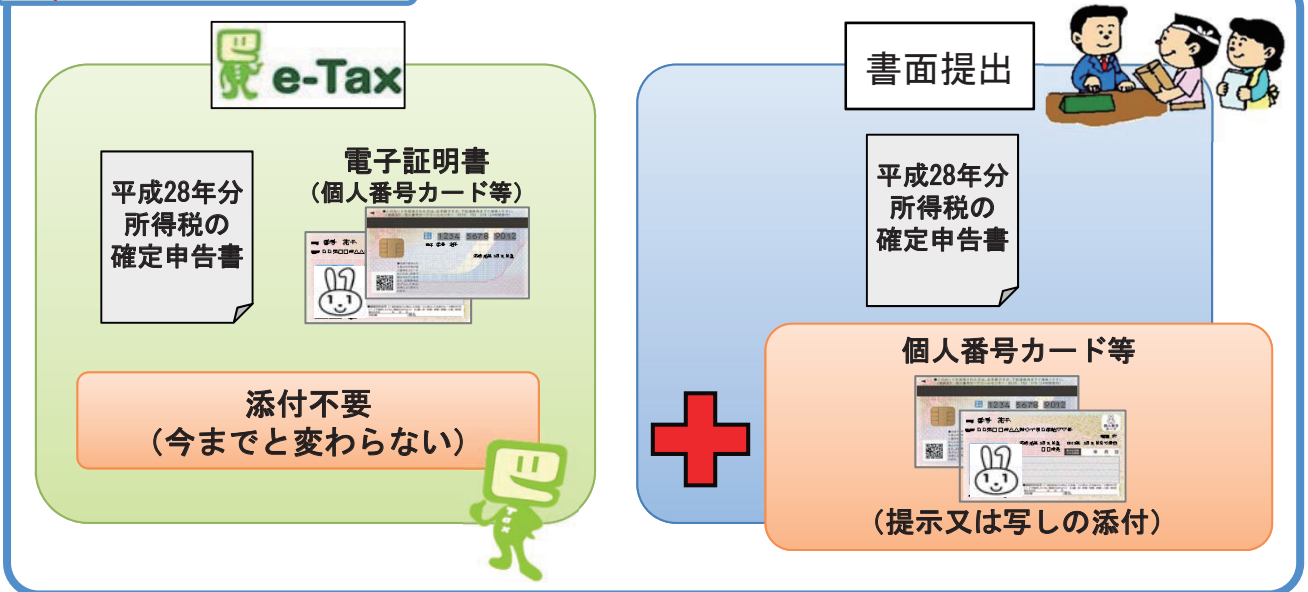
e-Tax

平成28年分
所得税の
確定申告書

電子証明書
（個人番号カード等）

1234 5678 9012

添付不要
（今までと変わらない）

書面提出

平成28年分
所得税の
確定申告書

個人番号カード等

1234 5678 9012

（提示又は写しの添付）